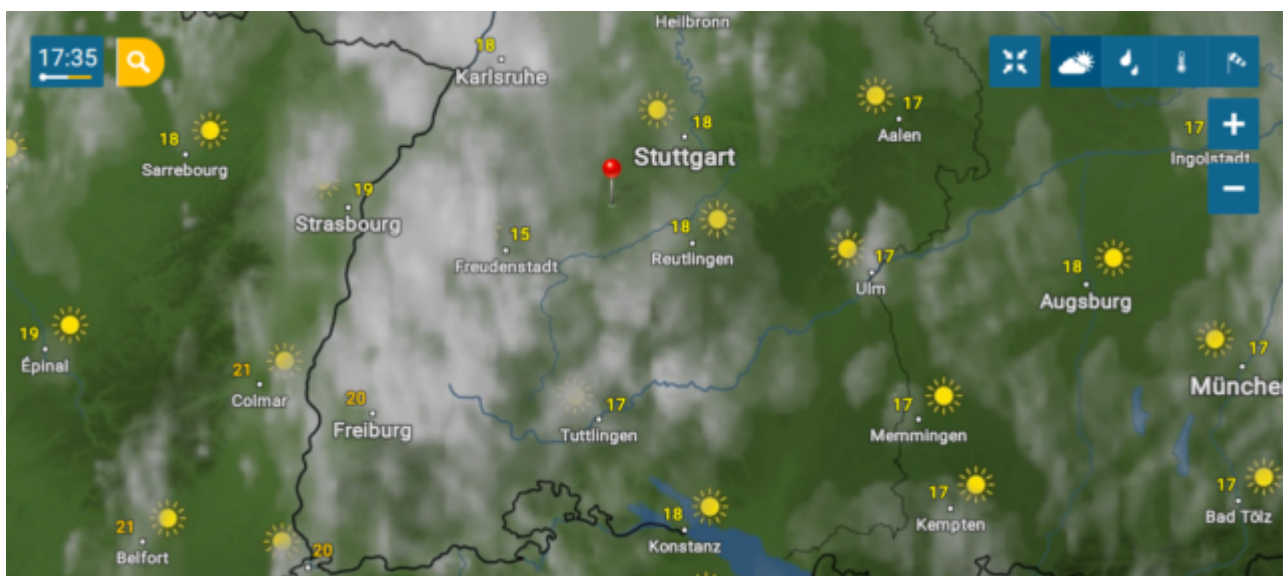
17:35

Heilbronn

18
Karlsruhe

18
Stuttgart

17
Aalen

17
Ingolstadt

+

−

18
Sarrebourg

19
Strasbourg

15
Freudenstadt

18
Reutlingen

17
Ulm

18
Augsburg

19
Épinal

21
Colmar

20
Freiburg

17
Tuttlingen

17
Memmingen

17
München

21
Belfort

20

18
Konstanz

17
Kempten

17
Bad Tölz